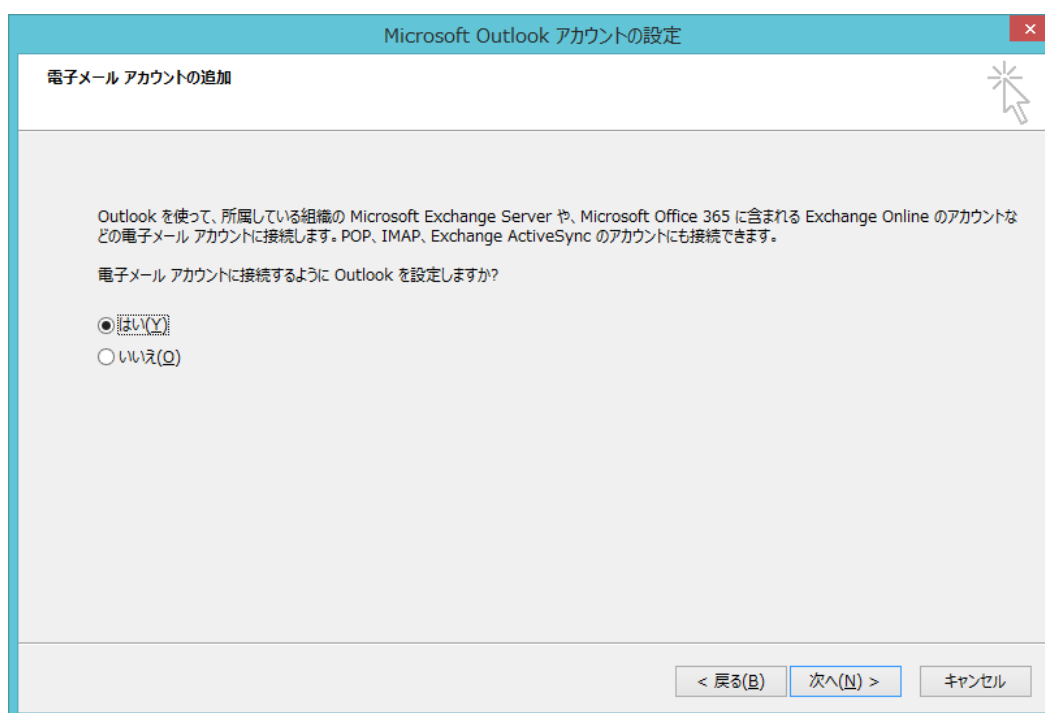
Microsoft Outlook アカウントの設定

電子メール アカウントの追加

Outlook を使って、所属している組織の Microsoft Exchange Server や、Microsoft Office 365 に含まれる Exchange Online のアカウントなどの電子メール アカウントに接続します。POP、IMAP、Exchange ActiveSync のアカウントにも接続できます。

電子メール アカウントに接続するように Outlook を設定しますか?

はい(Y)
いいえ(O)

< 戻る(B) 次へ(N) > キャンセル